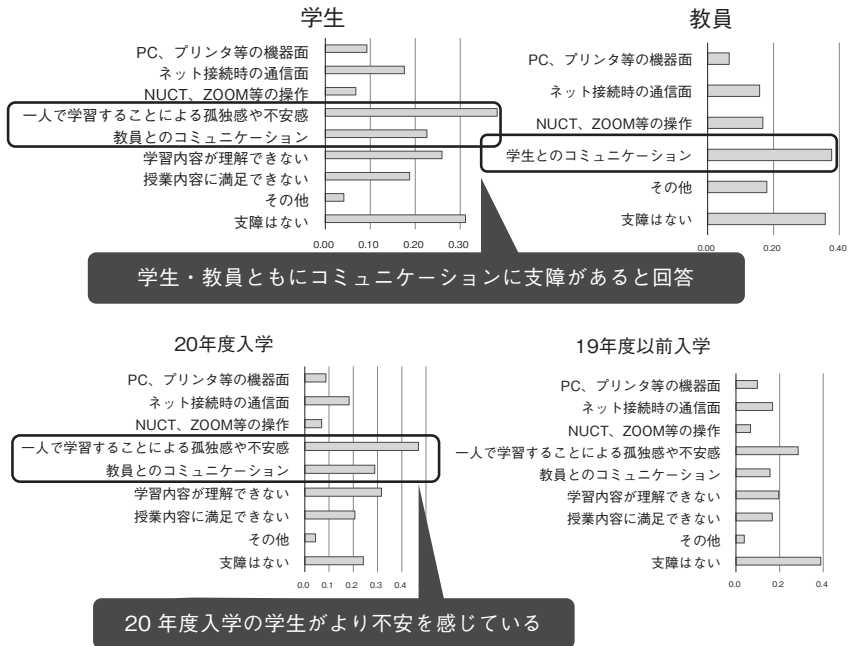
学生

PC、プリンタ等の機器面
ネット接続時の通信面
NUCT、ZOOM等の操作
一人で学習することによる孤独感や不安感
教員とのコミュニケーション
学習内容が理解できない
授業内容に満足できない
その他
支障はない

0.00 0.10 0.20 0.30

教員

PC、プリンタ等の機器面
ネット接続時の通信面
NUCT、ZOOM等の操作
学生とのコミュニケーション
その他
支障はない

0.00 0.20 0.40

学生・教員ともにコミュニケーションに支障があると回答

20年度入学

PC、プリンタ等の機器面
ネット接続時の通信面
NUCT、ZOOM等の操作
一人で学習することによる孤独感や不安感
教員とのコミュニケーション
学習内容が理解できない
授業内容に満足できない
その他
支障はない

0.0 0.1 0.2 0.3 0.4

19年度以前入学

PC、プリンタ等の機器面
ネット接続時の通信面
NUCT、ZOOM等の操作
一人で学習することによる孤独感や不安感
教員とのコミュニケーション
学習内容が理解できない
授業内容に満足できない
その他
支障はない

0.0 0.2 0.4

20 年度入学の学生がより不安を感じている